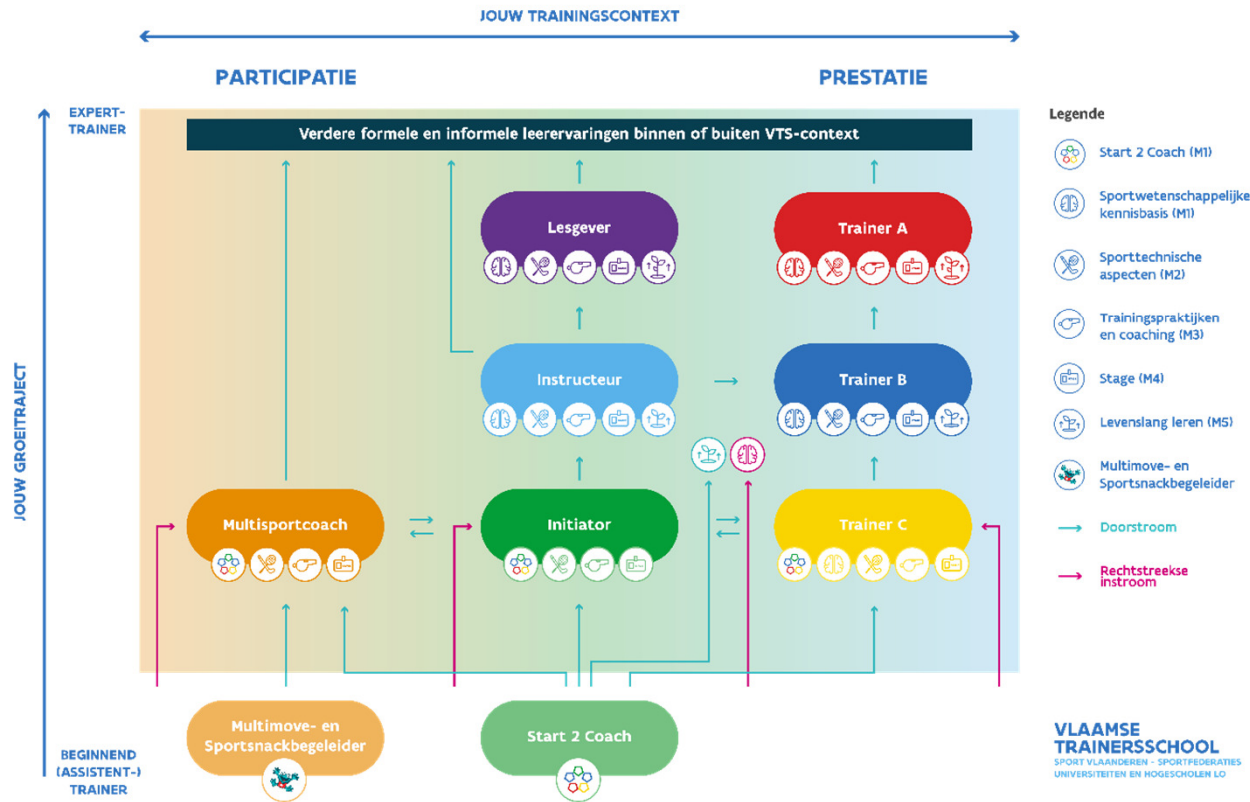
JOUW TRAININGSCONTEXT

PARTICIPATIE

PRESTATIE

EXPERT-TRAINER

JOUW GROEITRAJECT

BEGINNEND (ASSISTENT-) TRAINER

Verdere formele en informele leerervaringen binnen of buiten VTS-context

Lesgever

Trainer A

Instructeur

Trainer B

Multisportcoach

Initiator

Trainer C

Multimove- en Sportsnackbegeleider

Start 2 Coach

Legende

Start 2 Coach (M1)

Sportwetenschappelijke kennisbasis (M1)

Sporttechnische aspecten (M2)

Trainingspraktijken en coaching (M3)

Stage (M4)

Levenslang leren (M5)

Multimove- en Sportsnackbegeleider

Doorstroom

Rechtstreekse instroom

VLAAMSE TRAINERSSCHOOL
SPORT VLAANDEREN - SPORTFEDERATIES
UNIVERSITEITEN EN HOGESCHOLEN LO